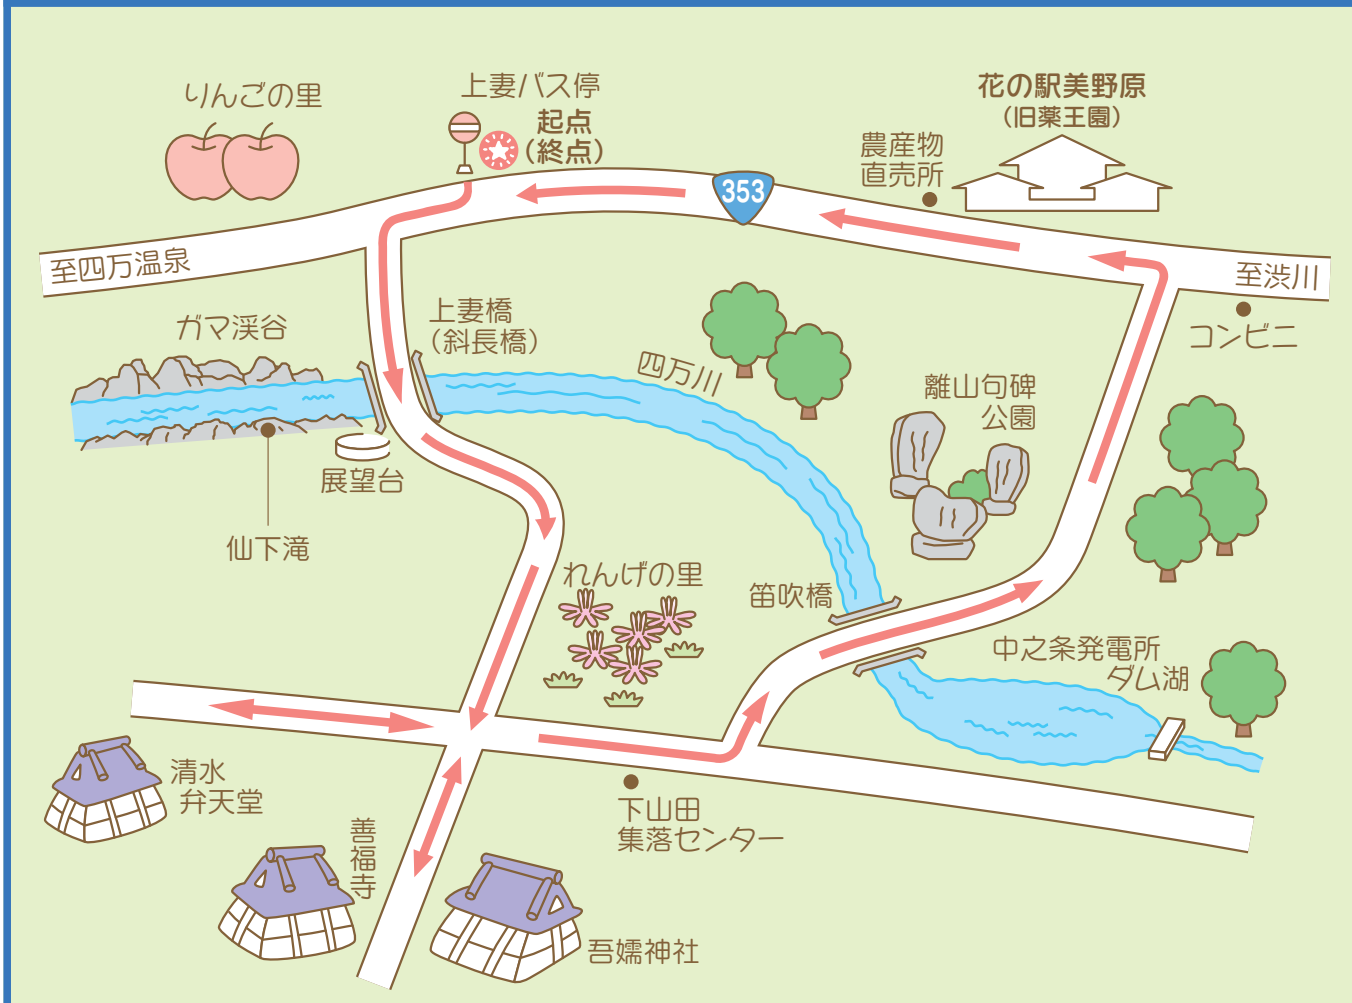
りんごの里

上妻バス停
起点
（終点）

花の駅美野原
（旧薬王園）

農産物
直売所

353

至四万温泉

至渋川

コンビニ

ガマ渓谷

上妻橋
（斜長橋）

四万川

離山句碑
公園

展望台

仙下滝

れんげの里

笛吹橋

中之条発電所
ダム湖

清水
弁天堂

善
福
寺

下山田
集落センター

吾嬬神社